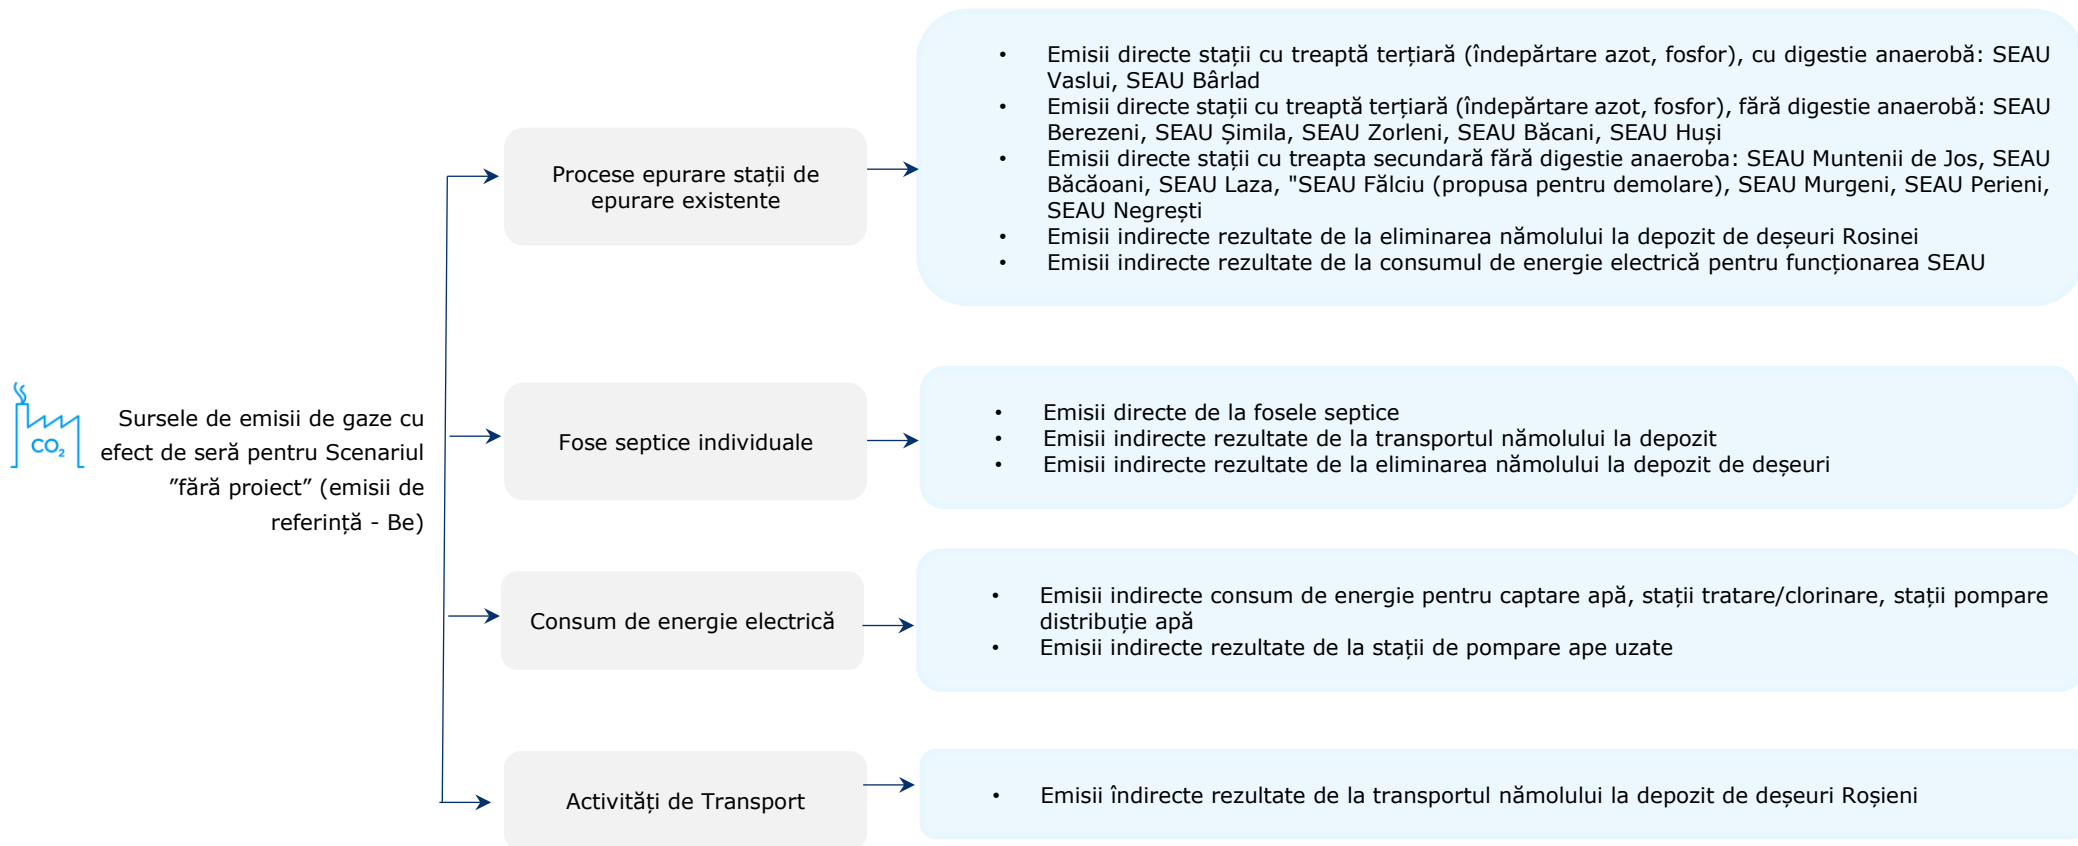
$CO_2$

Sursele de emisii de gaze cu efect de seră pentru Scenariul ”fără proiect” (emisii de referință - Be)

Procese epurare stații de epurare existente

• Emisii directe stații cu treaptă terțiară (îndepărtare azot, fosfor), cu digestie anaerobă: SEAU Vaslui, SEAU Bârlad
• Emisii directe stații cu treaptă terțiară (îndepărtare azot, fosfor), fără digestie anaerobă: SEAU Berezeni, SEAU Șimila, SEAU Zorleni, SEAU Băcani, SEAU Huși
• Emisii directe stații cu treapta secundară fără digestie anaeroba: SEAU Muntenii de Jos, SEAU Băcăoani, SEAU Laza, "SEAU Fălciu (propusa pentru demolare), SEAU Murgeni, SEAU Perieni, SEAU Negrești
• Emisii indirecte rezultate de la eliminarea nămolului la depozit de deșeuri Rosinei
• Emisii indirecte rezultate de la consumul de energie electrică pentru funcționarea SEAU

Fose septice individuale

• Emisii directe de la fosele septice
• Emisii indirecte rezultate de la transportul nămolului la depozit
• Emisii indirecte rezultate de la eliminarea nămolului la depozit de deșeuri

Consum de energie electrică

• Emisii indirecte consum de energie pentru captare apă, stații tratare/clorinare, stații pompare distribuție apă
• Emisii indirecte rezultate de la stații de pompare ape uzate

Activități de Transport

• Emisii îndirecte rezultate de la transportul nămolului la depozit de deșeuri Roșieni